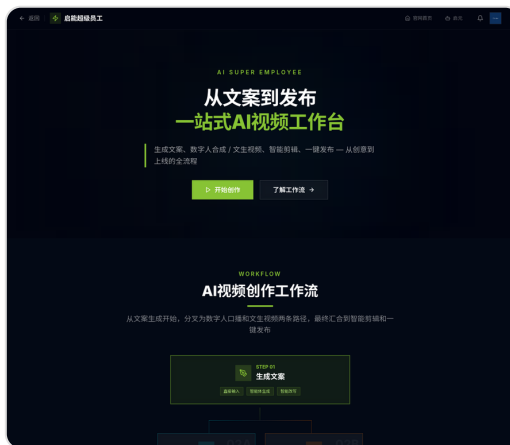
← 返回 启能超级员工

AI SUPER EMPLOYEE

从文案到发布
一站式AI视频工作台

生成文案、数字人合成 / 文生视频、智能剪辑、一键发布 — 从创意到上线的全流程

▷ 开始创作 了解工作流 →

WORKFLOW

AI视频创作工作流

从文案生成开始，分叉为数字人口播和文生视频两条路径，最终汇合到智能剪辑和一键发布

STEP 01
生成文案
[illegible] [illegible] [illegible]